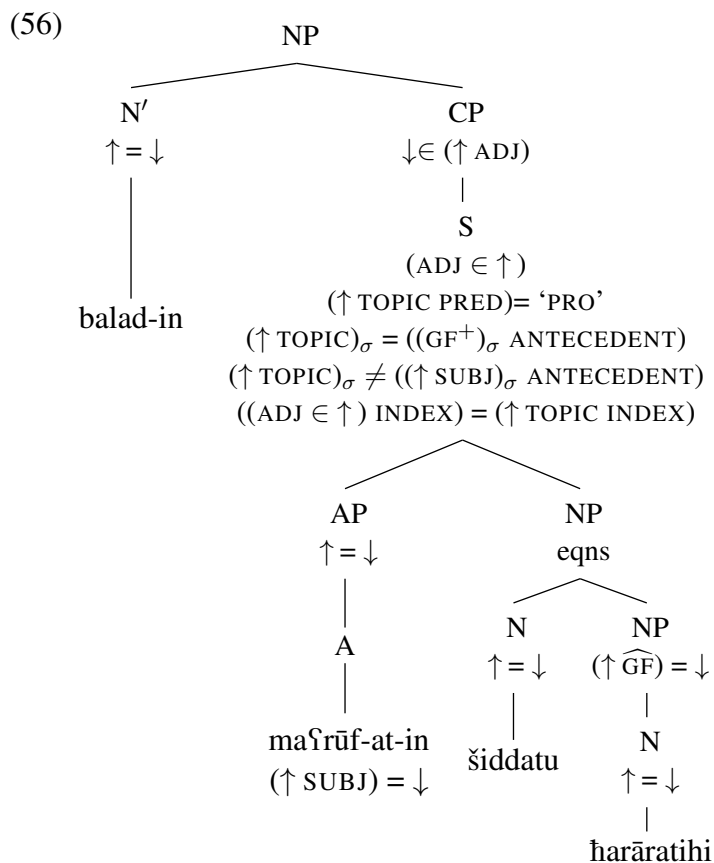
(56)

NP

N′
$\uparrow = \downarrow$

balad-in

CP
$\downarrow \in (\uparrow \text{ADJ})$

S
$(\text{ADJ} \in \uparrow)$
$(\uparrow \text{TOPIC PRED})=$ ‘PRO’
$(\uparrow \text{TOPIC})_{\sigma} = ((\text{GF}^{+})_{\sigma} \text{ ANTECEDENT})$
$(\uparrow \text{TOPIC})_{\sigma} \neq ((\uparrow \text{SUBJ})_{\sigma} \text{ ANTECEDENT})$
$((\text{ADJ} \in \uparrow) \text{ INDEX}) = (\uparrow \text{TOPIC INDEX})$

AP
$\uparrow = \downarrow$

A

maʕrūf-at-in
$(\uparrow \text{SUBJ}) = \downarrow$

NP
eqns

N
$\uparrow = \downarrow$

šiddatu

NP
$(\uparrow \widehat{\text{GF}}) = \downarrow$

N
$\uparrow = \downarrow$

ħarāratihi